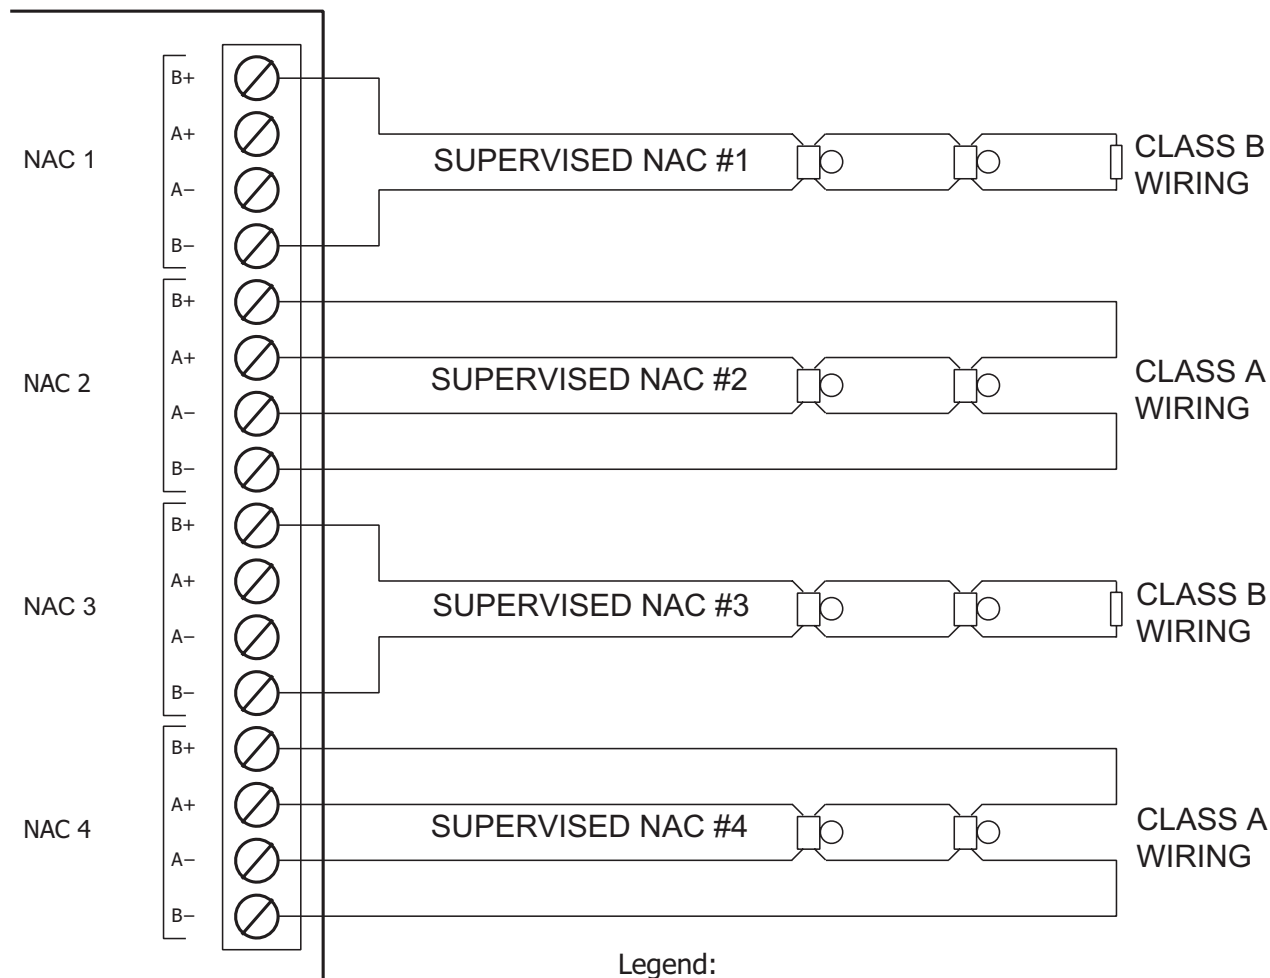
NAC 1

B+
A+
A–
B–

SUPERVISED NAC #1

CLASS B
WIRING

NAC 2

B+
A+
A–
B–

SUPERVISED NAC #2

CLASS A
WIRING

NAC 3

B+
A+
A–
B–

SUPERVISED NAC #3

CLASS B
WIRING

NAC 4

B+
A+
A–
B–

SUPERVISED NAC #4

CLASS A
WIRING

Legend: